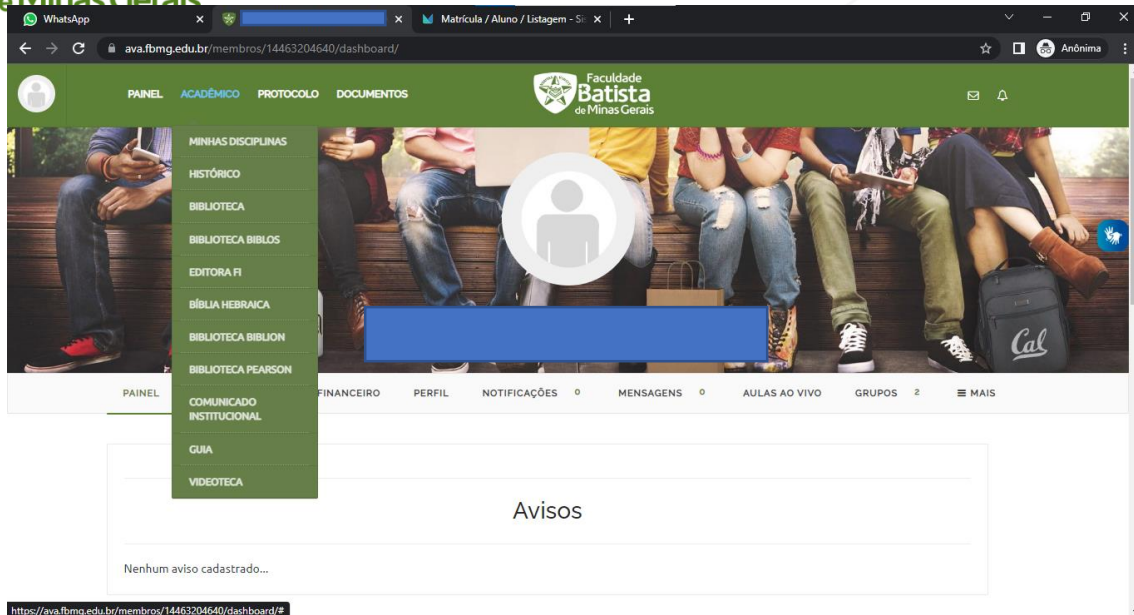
WhatsApp
Matrícula / Aluno / Listagem - Si
ava.fbmg.edu.br/membros/14463204640/dashboard/
Anônima

PAINEL ACADÊMICO PROTOCOLO DOCUMENTOS
Faculdade Batista de Minas Gerais

MINHAS DISCIPLINAS
HISTÓRICO
BIBLIOTECA
BIBLIOTECA BIBLOS
EDITORA FI
BÍBLIA HEBRAICA
BIBLIOTECA BIBLION
BIBLIOTECA PEARSON
COMUNICADO INSTITUCIONAL
GUIA
VIDEOTECA

Cal

PAINEL FINANCEIRO PERFIL NOTIFICAÇÕES 0 MENSAGENS 0 AULAS AO VIVO GRUPOS 2 MAIS

Avisos

Nenhum aviso cadastrado...

https://ava.fbmg.edu.br/membros/14463204640/dashboard/#